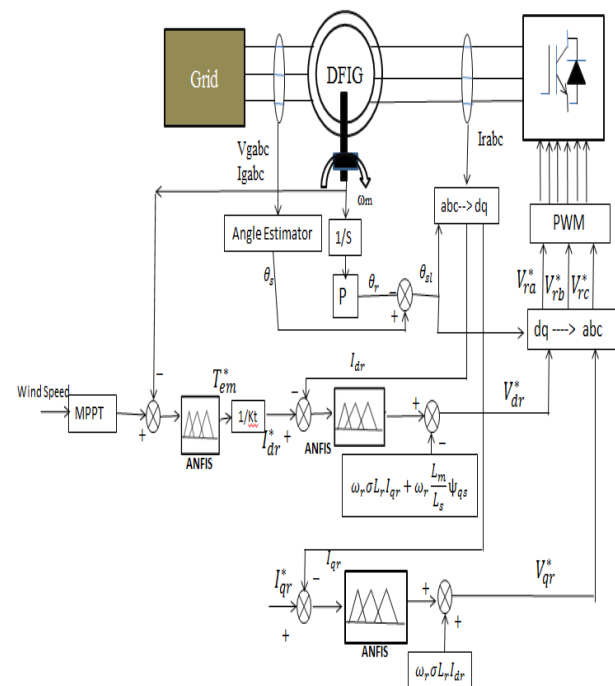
Grid

DFIG

Vgabc
Igabc

$\omega_m$

Irabc

Angle Estimator

1/S

abc--> dq

PWM

$\theta_s$

P

$\theta_r$

$\theta_{sl}$

+

$V_{ra}^*$ $V_{rb}^*$ $V_{rc}^*$

dq ----> abc

$I_{dr}$

Wind Speed

MPPT

-

+

$T_{em}^*$

1/Kt

$I_{dr}^*$

+

-

ANFIS

ANFIS

+

-

$V_{dr}^*$

$\omega_r \sigma L_r I_{qr} + \omega_r \frac{L_m}{L_s} \psi_{qs}$

$I_{qr}$

$I_{qr}^*$

-

+

ANFIS

+

+

$V_{qr}^*$

$\omega_r \sigma L_r I_{dr}$